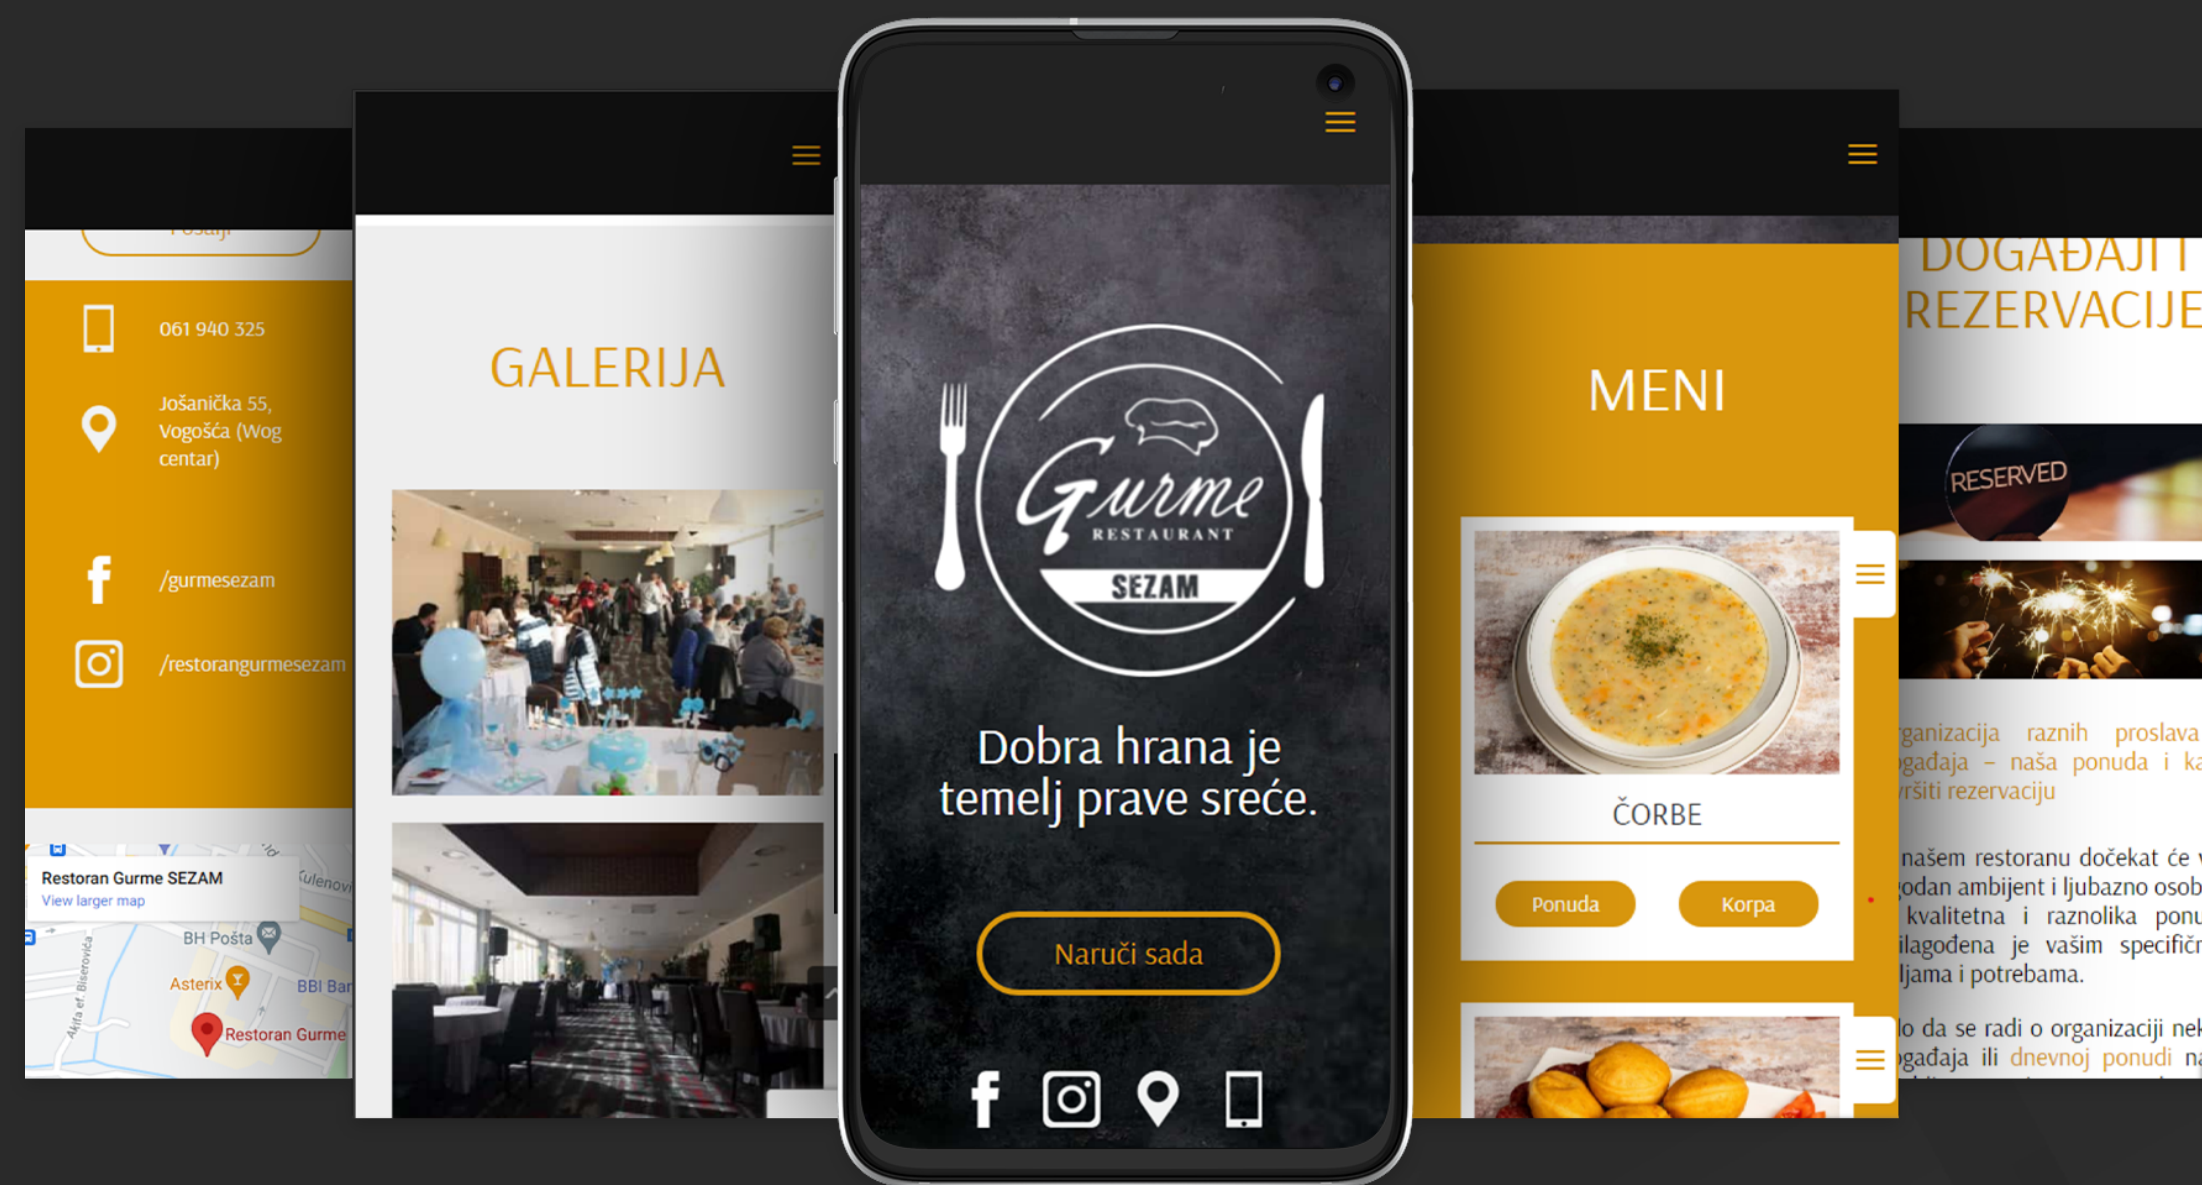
061 940 325

Jošanička 55, Vogošća (Wog centar)

/gurmesezam

/restorangurmesezam

Restoran Gurme SEZAM
View larger map

BH Pošta
Asterix
BBI Ban
Restoran Gurme
Akifa ef. Biserovića
Kulenovi

GALERIJA

Gurme
RESTAURANT
SEZAM

Dobra hrana je temelj prave sreće.

Naruči sada

MENI

ČORBE

Ponuda

Korpa

DOGAĐAJI I REZERVACIJE

RESERVED

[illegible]ganizacija raznih proslava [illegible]gađaja – naša ponuda i ka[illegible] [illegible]vršiti rezervaciju

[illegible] našem restoranu dočekat će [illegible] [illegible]odan ambijent i ljubazno osob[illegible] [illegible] kvalitetna i raznolika ponu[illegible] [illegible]ilagođena je vašim specifič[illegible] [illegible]ljama i potrebama.

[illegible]lo da se radi o organizaciji nek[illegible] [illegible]gađaja ili dnevnoj ponudi na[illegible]